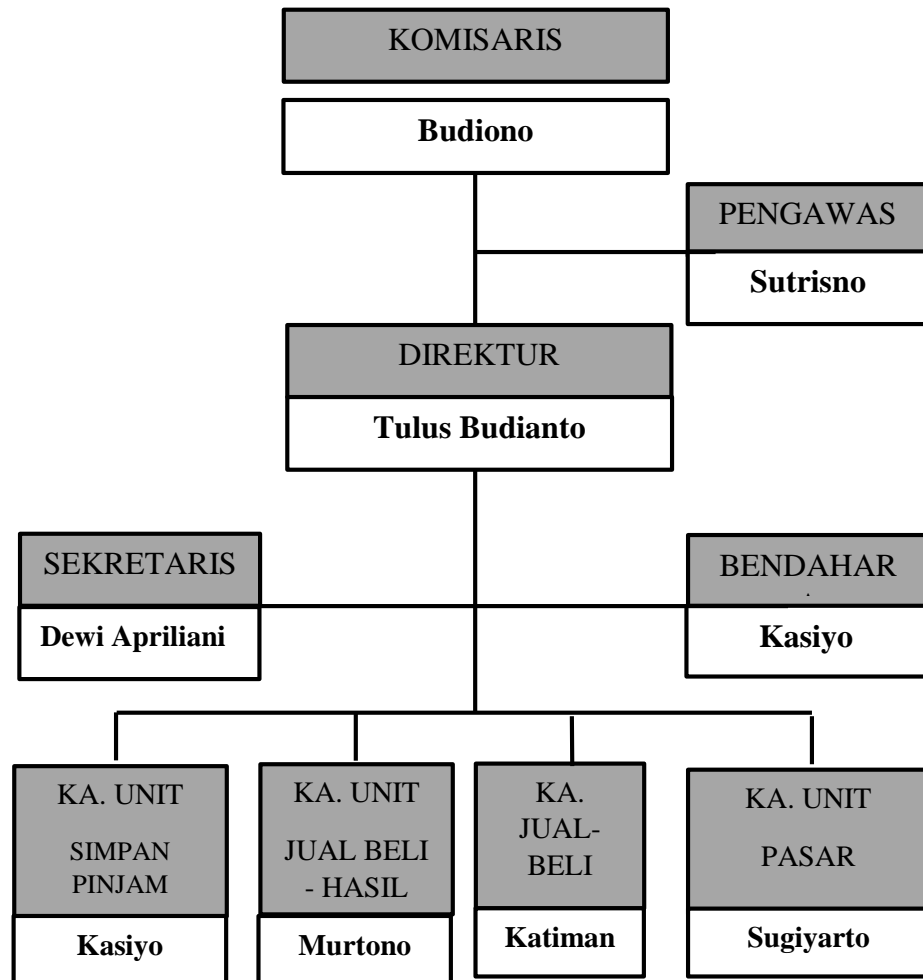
KOMISARIS

Budiono

PENGAWAS

Sutrisno

DIREKTUR

Tulus Budianto

SEKRETARIS

Dewi Apriliani

BENDAHAR

Kasiyo

KA. UNIT

SIMPAN PINJAM

Kasiyo

KA. UNIT

JUAL BELI - HASIL

Murtono

KA. JUAL-BELI

Katiman

KA. UNIT

PASAR

Sugiyarto